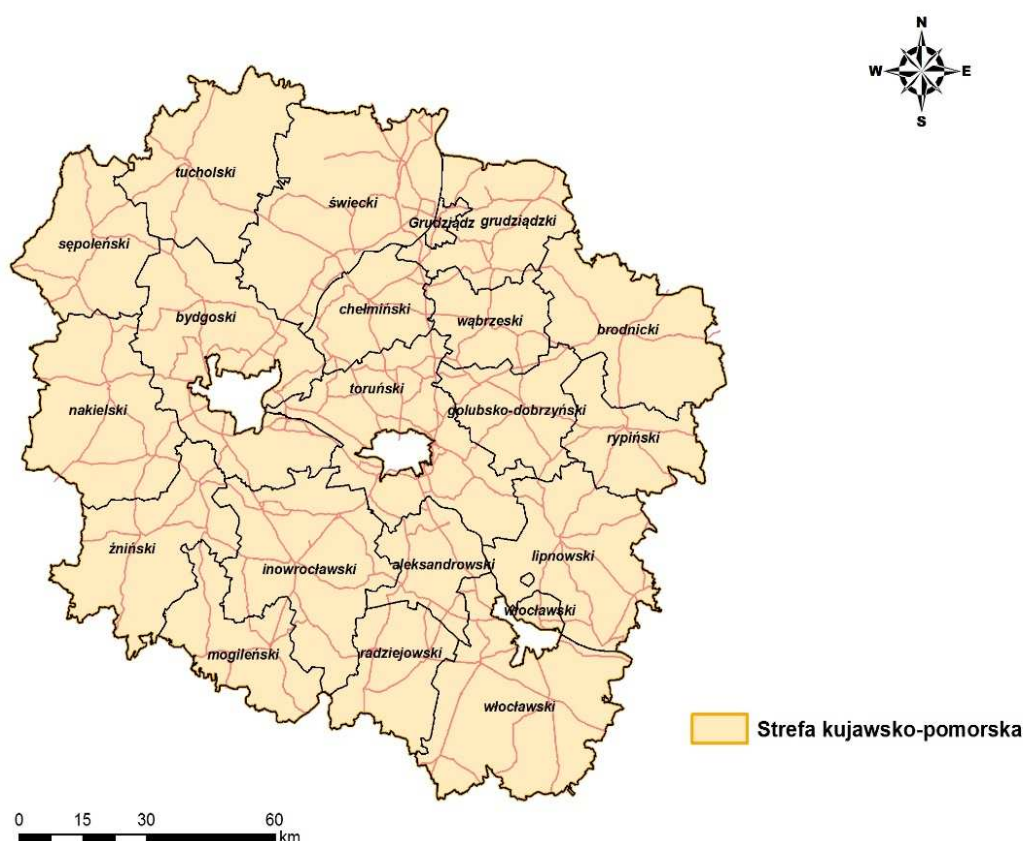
N
W
E
S

tucholski
świecki
Grudziądz
grudziądzki
sępoleński
chełmiński
wąbrzeski
brodnicki
bydgoski
toruński
nakielski
golubsko-dobrzyński
rypiński
żniński
inowrocławski
aleksandrowski
lipnowski
włocławski
mogileński
radziejowski
włocławski

Strefa kujawsko-pomorska

0 15 30 60 km